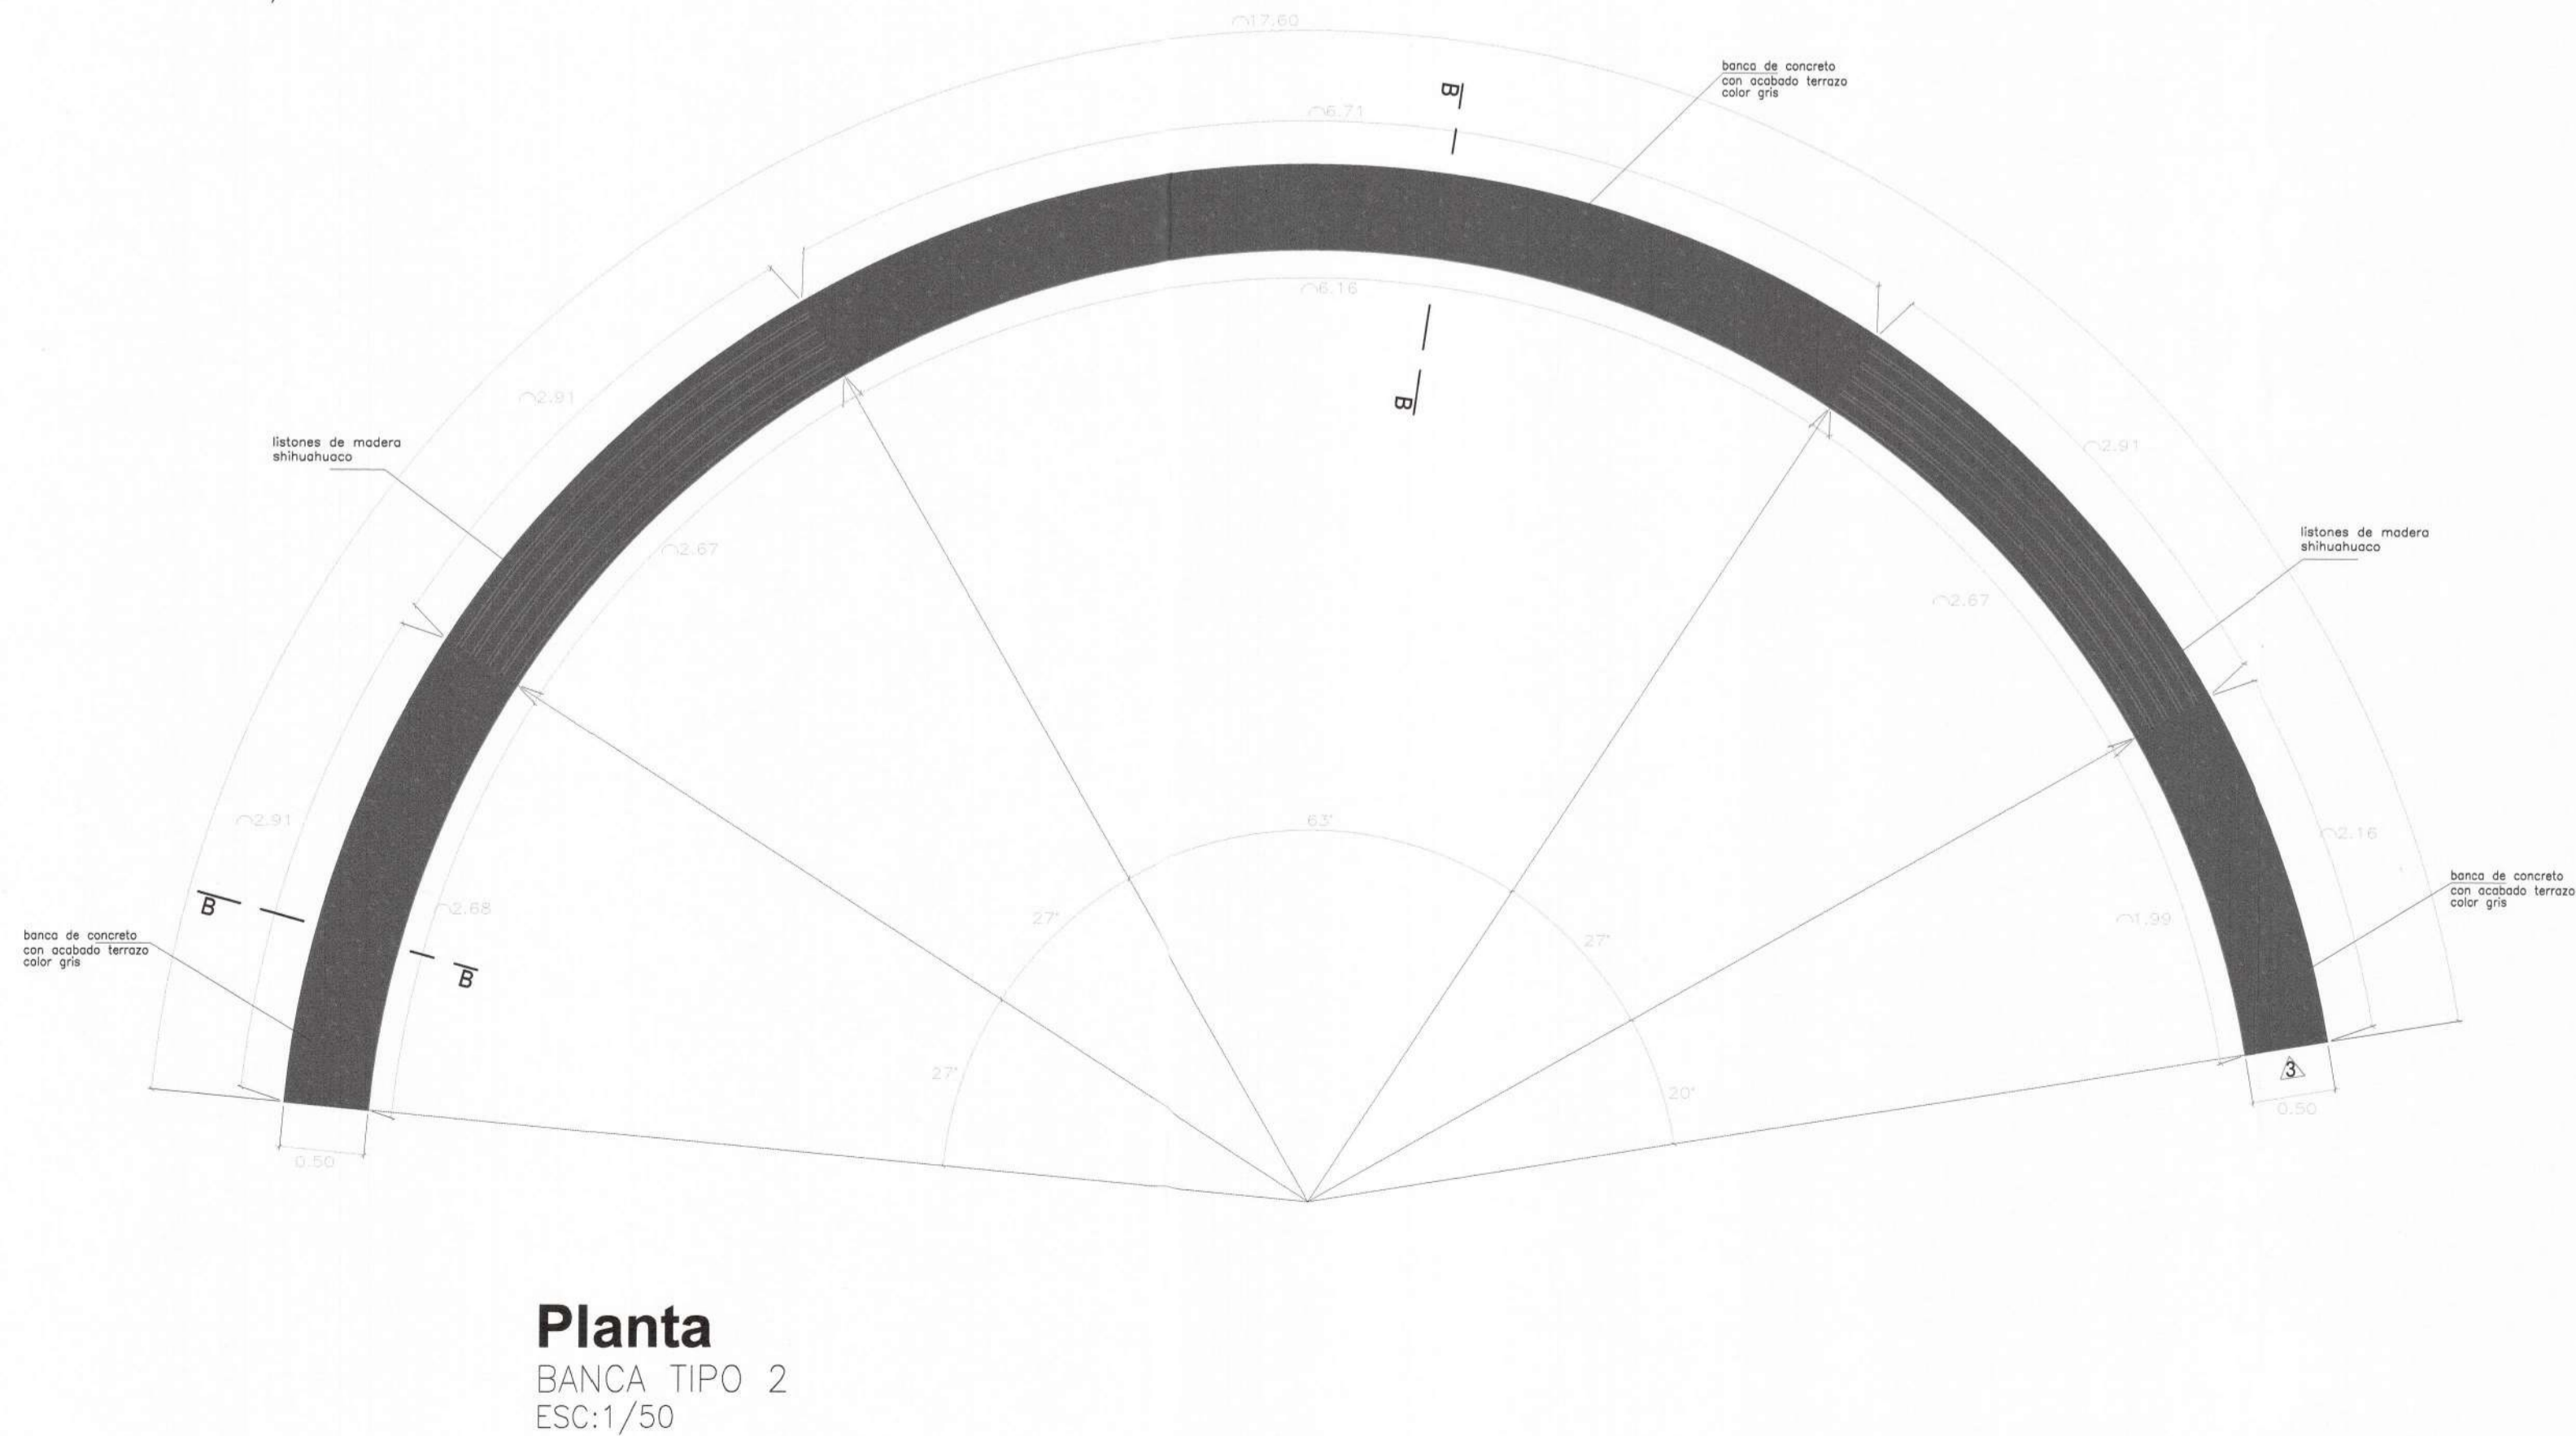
⌒17.60

banca de concreto con acabado terrazo color gris

B

⌒6.71

⌒6.16

B

⌒2.91

listones de madera shihuahuaco

⌒2.67

⌒2.91

listones de madera shihuahuaco

⌒2.67

⌒2.91

⌒2.16

63°

banca de concreto con acabado terrazo color gris

B

⌒2.68

27°

⌒1.99

27°

banca de concreto con acabado terrazo color gris

B

27°

20°

3

0.50

0.50

**Planta**
BANCA TIPO 2
ESC:1/50